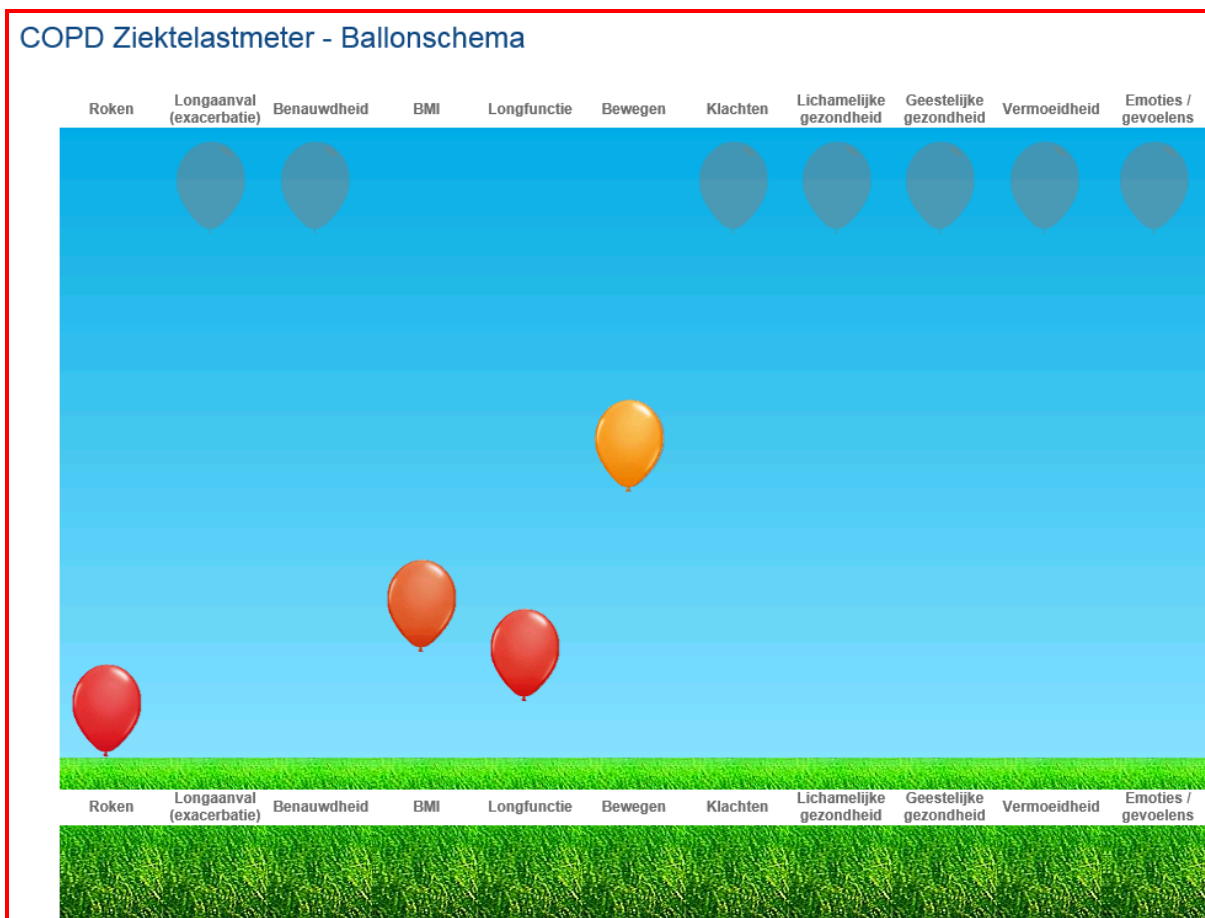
COPD Ziektelastmeter - Ballonschema

Roken
Longaanval (exacerbatie)
Benauwdheid
BMI
Longfunctie
Bewegen
Klachten
Lichamelijke gezondheid
Geestelijke gezondheid
Vermoeidheid
Emoties / gevoelens

Roken
Longaanval (exacerbatie)
Benauwdheid
BMI
Longfunctie
Bewegen
Klachten
Lichamelijke gezondheid
Geestelijke gezondheid
Vermoeidheid
Emoties / gevoelens